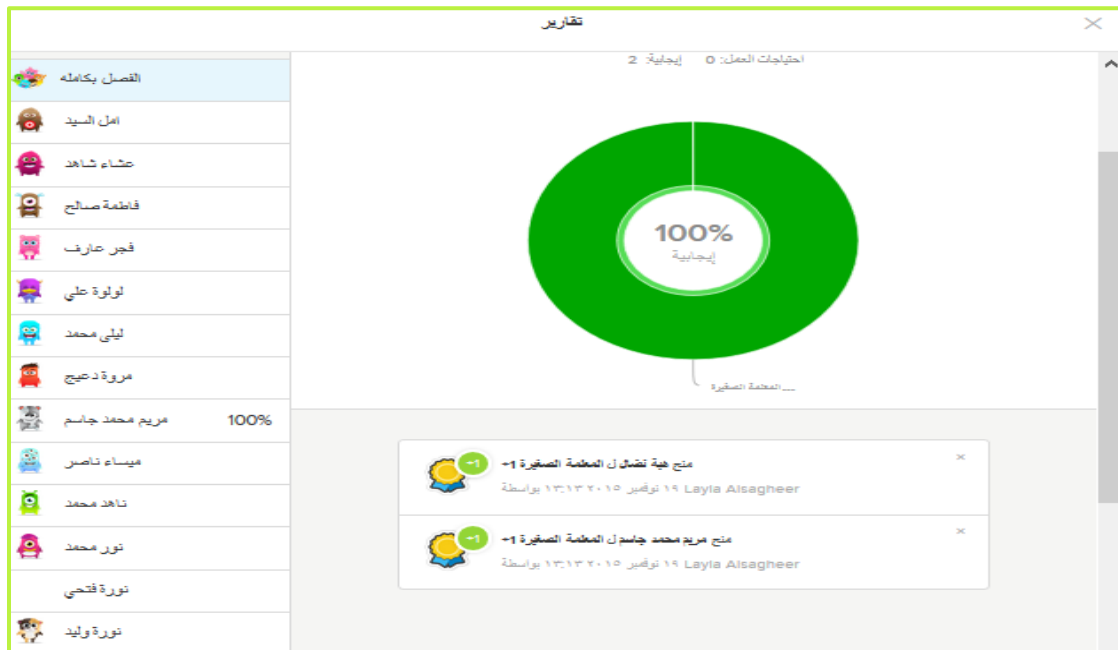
تقارير

القصل بكامله
امل السيد
عشاء شاهد
فاطمة صالح
فجر عارف
لولوة علي
ليلى محمد
مروة دعيج
مريم محمد جاسم 100%
ميساء ناصر
ناهد محمد
نور محمد
نورة فتحي
نورة وليد

احتياجات العمل: 0 إيجابية: 2

100%
إيجابية

المعلمة الصغيرة

+1
منح هية تضال ل المعلمة الصغيرة +1
١٩ نوفمبر ٢٠١٥ ١٣:١٣ بواسطة Layla Alsagheer

+1
منح مريم محمد جاسم ل المعلمة الصغيرة +1
١٩ نوفمبر ٢٠١٥ ١٣:١٣ بواسطة Layla Alsagheer